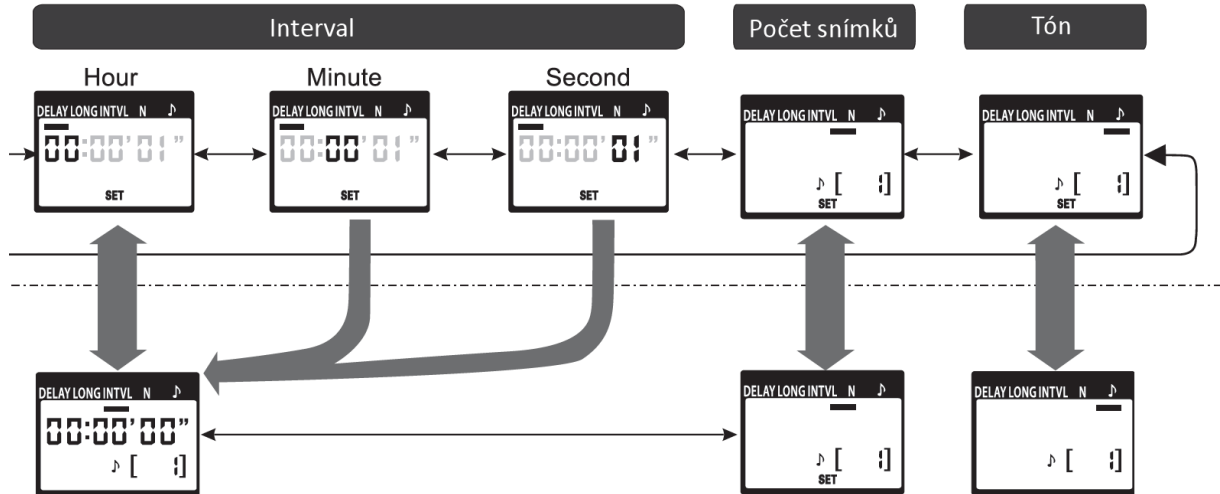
Interval

Počet snímků

Tón

Hour

Minute

Second

DELAY LONG INTVL N ♪
00:00'01"
SET

DELAY LONG INTVL N ♪
00:00'01"
SET

DELAY LONG INTVL N ♪
00:00'01"
SET

DELAY LONG INTVL N ♪
♪ [ 1]
SET

DELAY LONG INTVL N ♪
♪ [ 1]
SET

DELAY LONG INTVL N ♪
00:00'00"
♪ [ 1]

DELAY LONG INTVL N ♪
♪ [ 1]
SET

DELAY LONG INTVL N ♪
♪ [ 1]